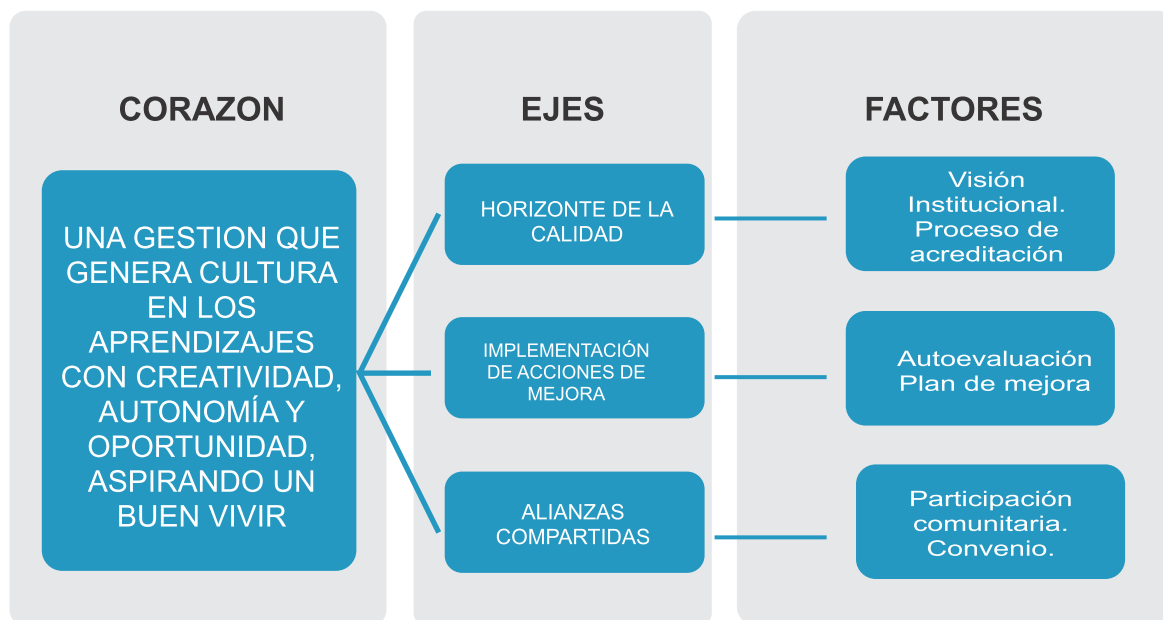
CORAZON

UNA GESTION QUE GENERA CULTURA EN LOS APRENDIZAJES CON CREATIVIDAD, AUTONOMÍA Y OPORTUNIDAD, ASPIRANDO UN BUEN VIVIR

EJES

HORIZONTE DE LA CALIDAD

IMPLEMENTACIÓN DE ACCIONES DE MEJORA

ALIANZAS COMPARTIDAS

FACTORES

Visión Institucional. Proceso de acreditación

Autoevaluación Plan de mejora

Participación comunitaria. Convenio.